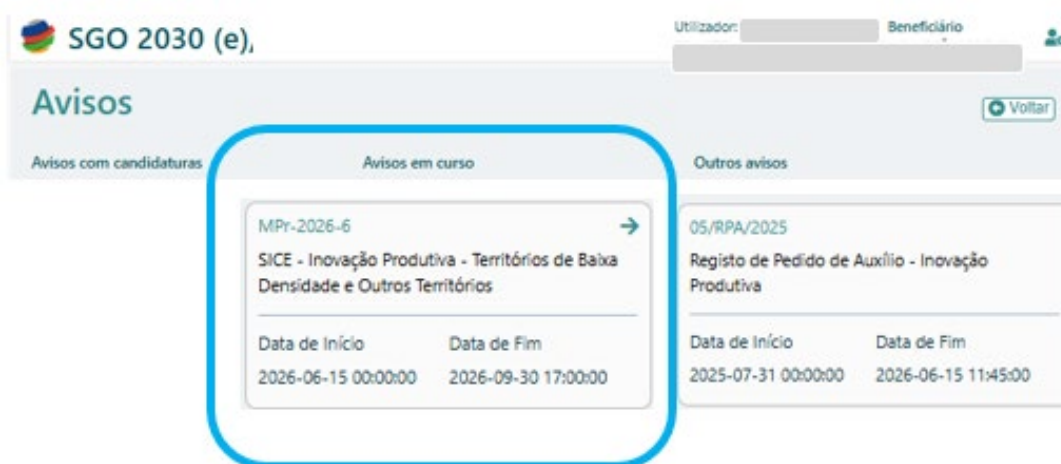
SGO 2030 (e),

Utilizador: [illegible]

Beneficiário

Avisos

Voltar

Avisos com candidaturas

Avisos em curso

Outros avisos

MPr-2026-6

SICE - Inovação Produtiva - Territórios de Baixa Densidade e Outros Territórios

Data de Início
2026-06-15 00:00:00

Data de Fim
2026-09-30 17:00:00

05/RPA/2025

Registo de Pedido de Auxílio - Inovação Produtiva

Data de Início
2025-07-31 00:00:00

Data de Fim
2026-06-15 11:45:00